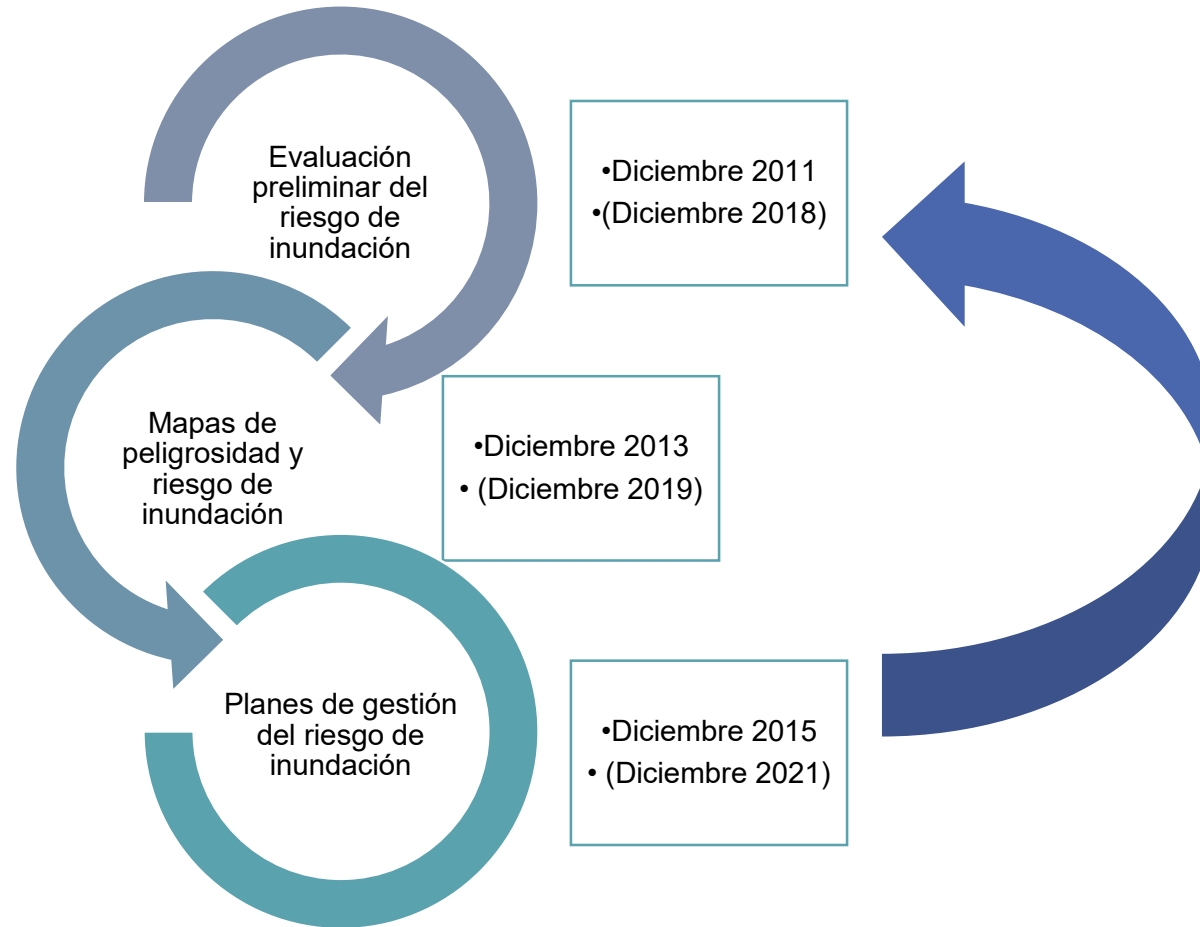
Evaluación preliminar del riesgo de inundación

•Diciembre 2011
•(Diciembre 2018)

Mapas de peligrosidad y riesgo de inundación

•Diciembre 2013
• (Diciembre 2019)

Planes de gestión del riesgo de inundación

•Diciembre 2015
• (Diciembre 2021)